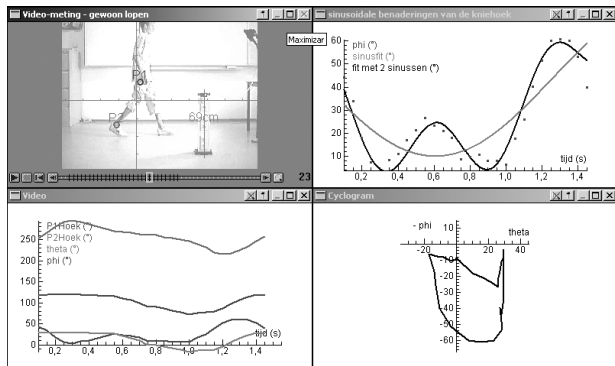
Video-meting - gewoon lopen

Maximizar

P1

P2

69cm

23

sinusoidale benaderingen van de kniehoek

phi (°)
sinusfit (°)
fit met 2 sinussen (°)

60
50
40
30
20
10

tijd (s)

0,2 0,4 0,6 0,8 1,0 1,2 1,4

Video

P1Hoek (°)
P2Hoek (°)
theta (°)
phi (°)

250
200
150
100
50
0

tijd (s)

0,2 0,4 0,6 0,8 1,0 1,2 1,4

Cyclogram

- phi

theta

10
-20 20 40
-10
-20
-30
-40
-50
-60